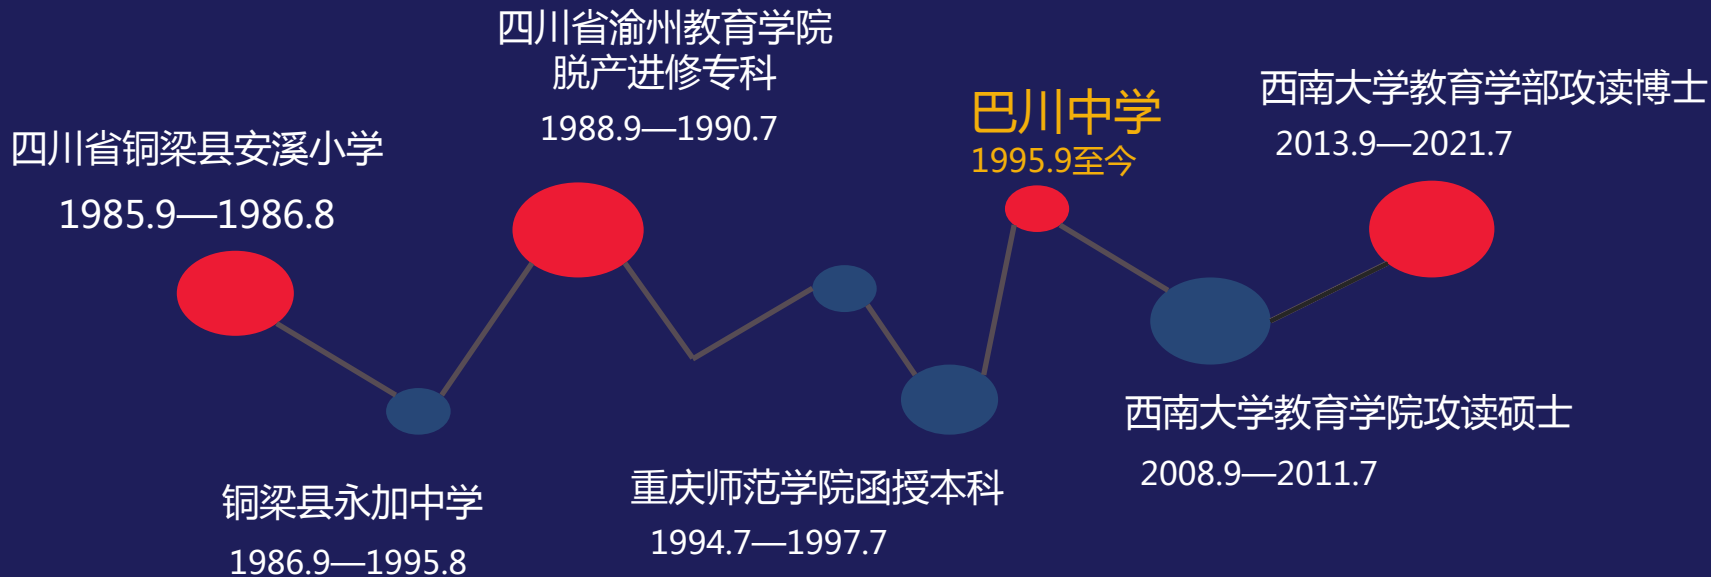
四川省渝州教育学院
脱产进修专科
1988.9—1990.7

四川省铜梁县安溪小学
1985.9—1986.8

巴川中学
1995.9至今

西南大学教育学部攻读博士
2013.9—2021.7

西南大学教育学院攻读硕士
2008.9—2011.7

铜梁县永加中学
1986.9—1995.8

重庆师范学院函授本科
1994.7—1997.7